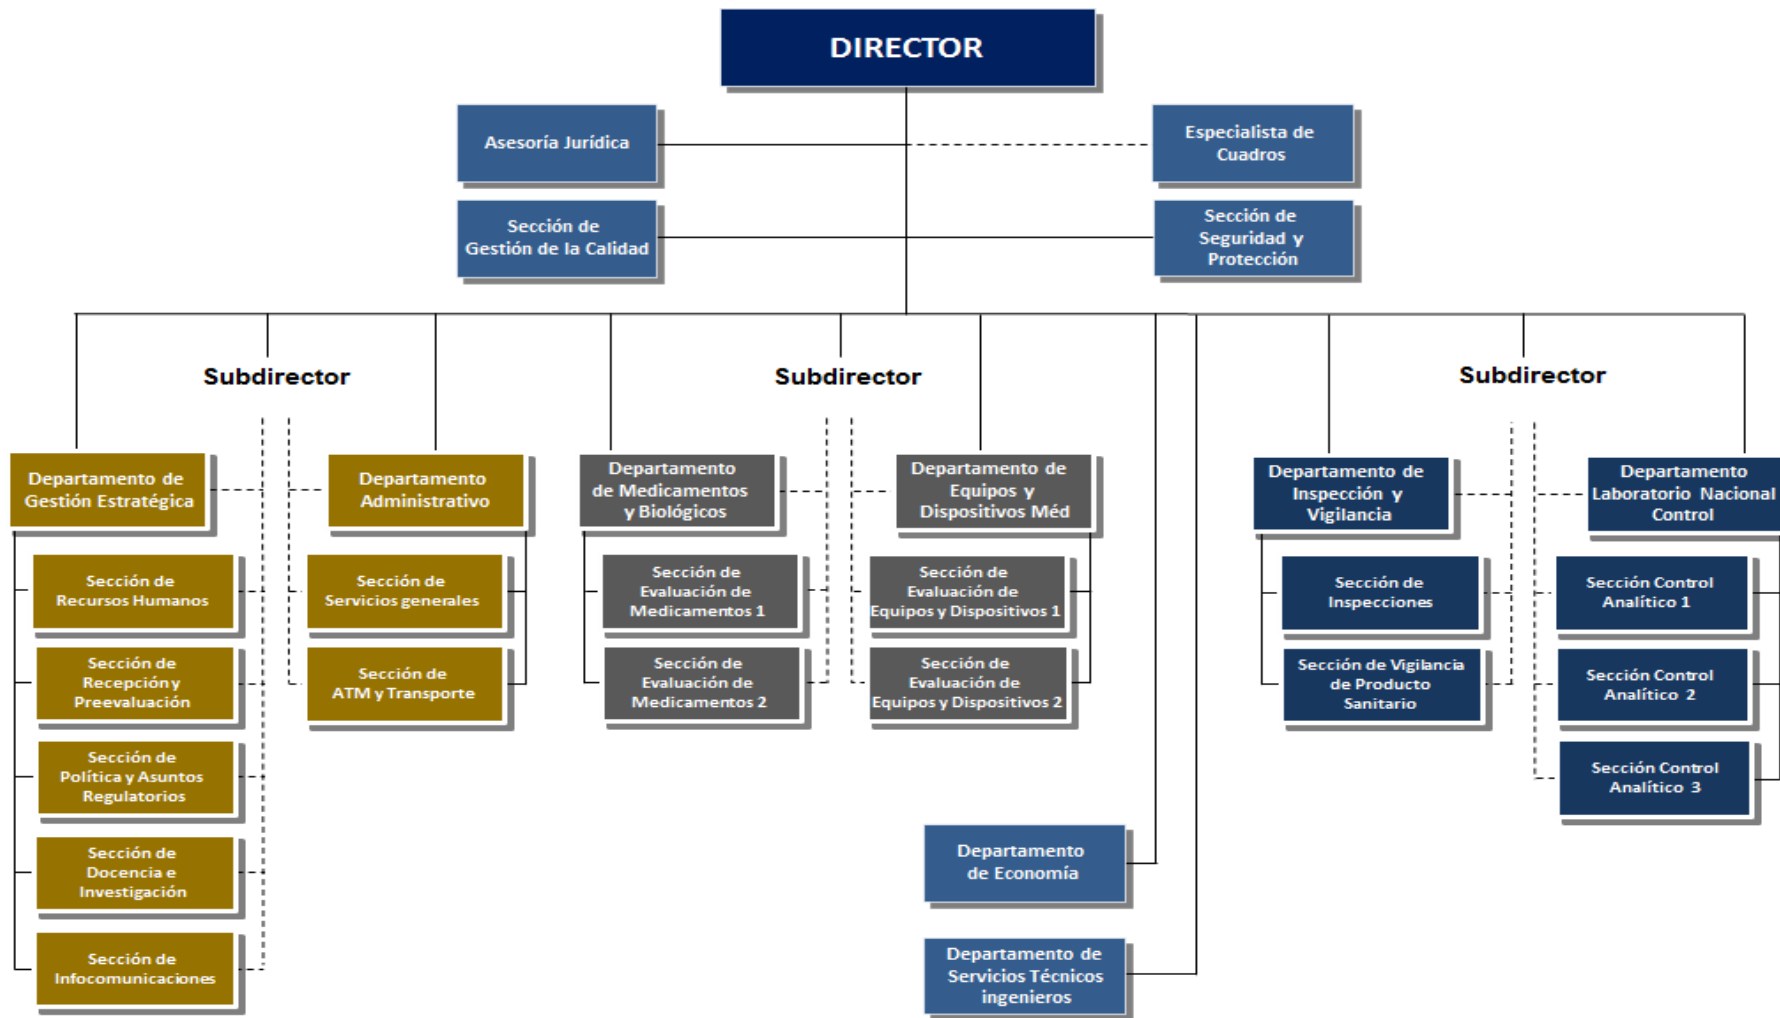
DIRECTOR

Asesoría Jurídica

Especialista de Cuadros

Sección de Gestión de la Calidad

Sección de Seguridad y Protección

Subdirector

Subdirector

Subdirector

Departamento de Gestión Estratégica

Departamento Administrativo

Departamento de Medicamentos y Biológicos

Departamento de Equipos y Dispositivos Méd

Departamento de Inspección y Vigilancia

Departamento Laboratorio Nacional Control

Sección de Recursos Humanos

Sección de Servicios generales

Sección de Evaluación de Medicamentos 1

Sección de Evaluación de Equipos y Dispositivos 1

Sección de Inspecciones

Sección Control Analítico 1

Sección de Recepción y Preevaluación

Sección de ATM y Transporte

Sección de Evaluación de Medicamentos 2

Sección de Evaluación de Equipos y Dispositivos 2

Sección de Vigilancia de Producto Sanitario

Sección Control Analítico 2

Sección de Política y Asuntos Regulatorios

Sección Control Analítico 3

Sección de Docencia e Investigación

Departamento de Economía

Sección de Infocomunicaciones

Departamento de Servicios Técnicos ingenieros